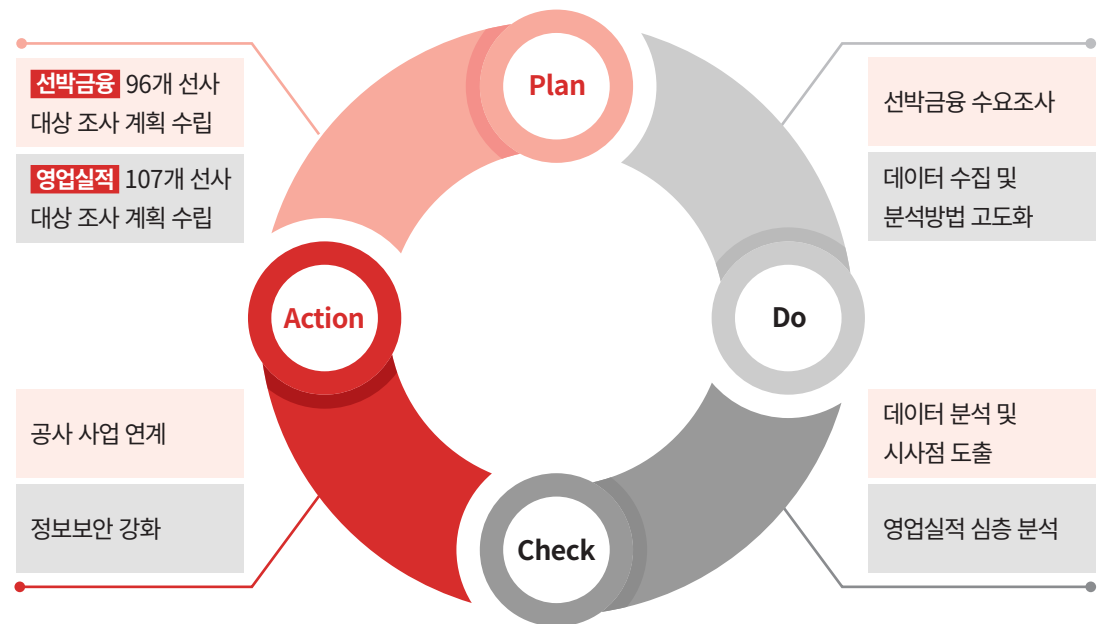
선박금융 96개 선사 대상 조사 계획 수립

영업실적 107개 선사 대상 조사 계획 수립

Plan

선박금융 수요조사

데이터 수집 및 분석방법 고도화

Action

Do

공사 사업 연계

정보보안 강화

데이터 분석 및 시사점 도출

영업실적 심층 분석

Check